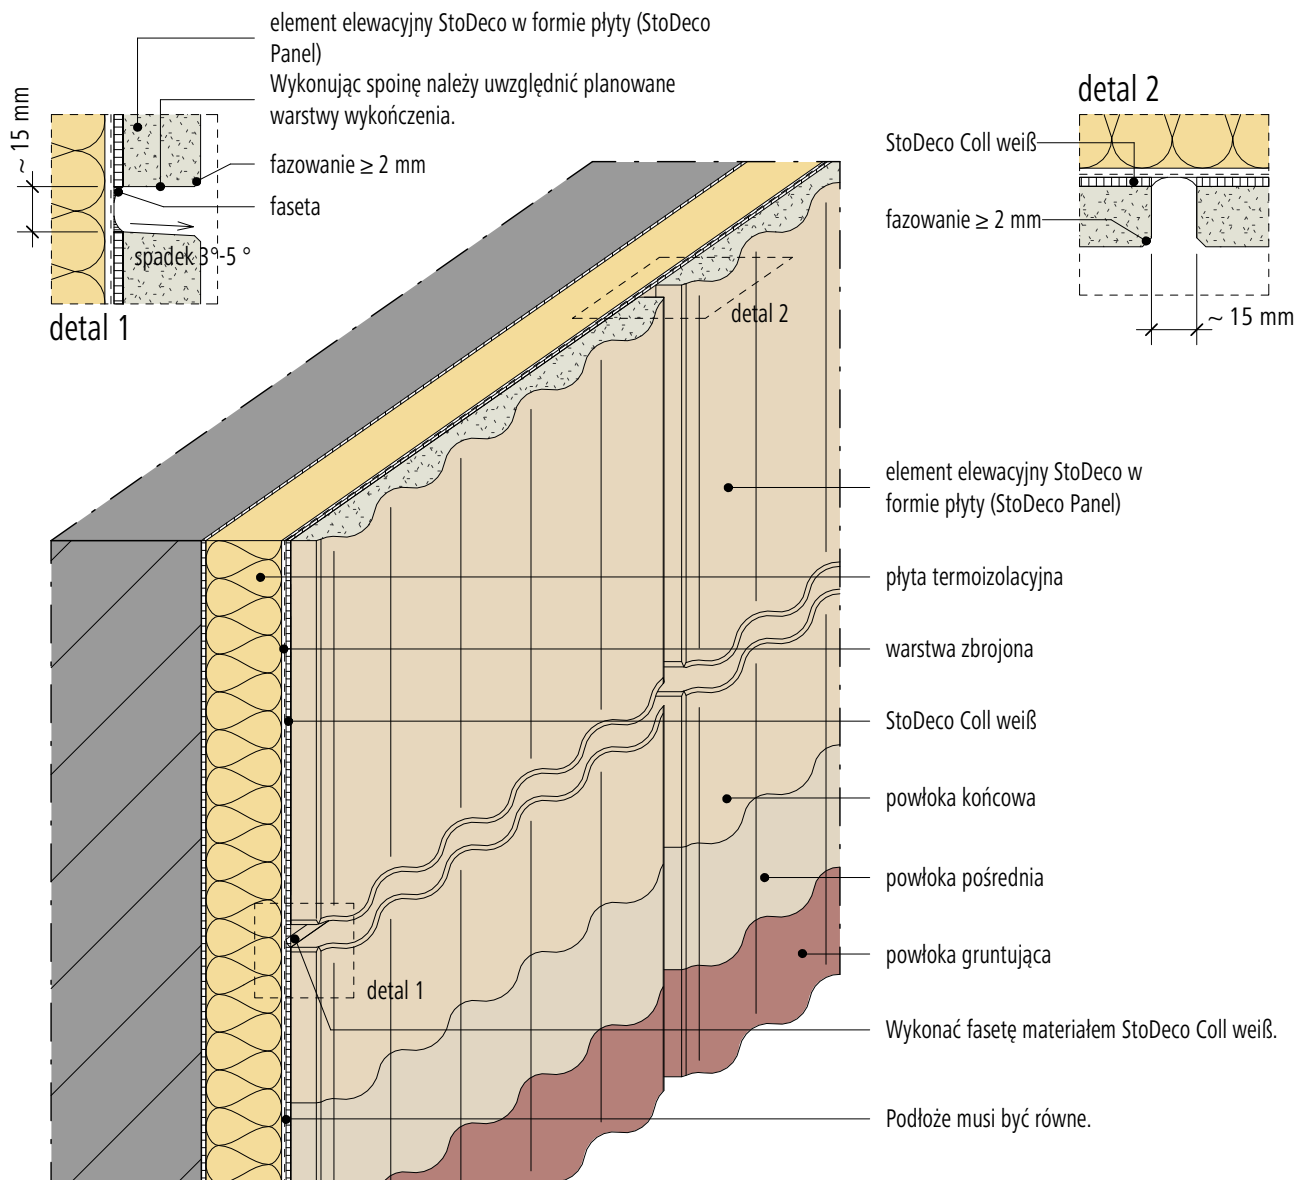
element elewacyjny StoDeco w formie płyty (StoDeco Panel)
Wykonując spoinę należy uwzględnić planowane warstwy wykończenia.

~ 15 mm

fazowanie ≥ 2 mm

faseta

spadek 3°-5 °

detal 1

detal 2

StoDeco Coll weiß

fazowanie ≥ 2 mm

~ 15 mm

detal 2

element elewacyjny StoDeco w formie płyty (StoDeco Panel)

płyta termoizolacyjna

warstwa zbrojona

StoDeco Coll weiß

powłoka końcowa

powłoka pośrednia

powłoka gruntująca

detal 1

Wykonać fasetę materiałem StoDeco Coll weiß.

Podłoże musi być równe.